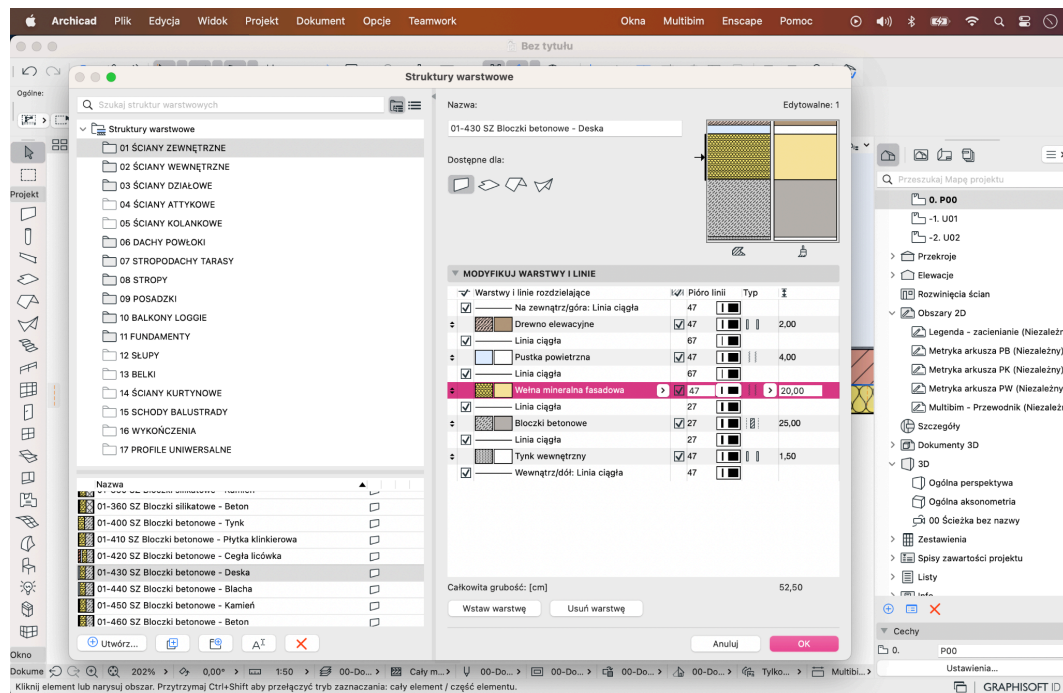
Archicad Plik Edycja Widok Projekt Dokument Opcje Teamwork Okna Multibim Enscape Pomoc

Bez tytułu

Ogólne:

Projekt

Okno

Struktury warstwowe

Szukaj struktur warstwowych

Struktury warstwowe
01 ŚCIANY ZEWNĘTRZNE
02 ŚCIANY WEWNĘTRZNE
03 ŚCIANY DZIAŁOWE
04 ŚCIANY ATTYKOWE
05 ŚCIANY KOLANKOWE
06 DACHY POWŁOKI
07 STROPODACHY TARASY
08 STROPY
09 POSADZKI
10 BALKONY LOGGIE
11 FUNDAMENTY
12 SŁUPY
13 BELKI
14 ŚCIANY KURTYNOWE
15 SCHODY BALUSTRADY
16 WYKOŃCZENIA
17 PROFILE UNIWERSALNE

Nazwa
01-360 SZ Bloczki silikatowe - Beton
01-400 SZ Bloczki betonowe - Tynk
01-410 SZ Bloczki betonowe - Płytka klinkierowa
01-420 SZ Bloczki betonowe - Cegła licówka
01-430 SZ Bloczki betonowe - Deska
01-440 SZ Bloczki betonowe - Blacha
01-450 SZ Bloczki betonowe - Kamień
01-460 SZ Bloczki betonowe - Beton

Utwórz...

Nazwa:
Edytowalne: 1
01-430 SZ Bloczki betonowe - Deska

Dostępne dla:

MODYFIKUJ WARSTWY I LINIE

| | Warstwy i linie rozdzielające | | Pióro linii | Typ | |
|---|---|---|---|---|---|
| ☑ | Na zewnątrz/góra: Linia ciągła | | 47 | | |
| | Drewno elewacyjne | ☑ | 47 | | 2,00 |
| ☑ | Linia ciągła | | 67 | | |
| | Pustka powietrzna | ☑ | 47 | | 4,00 |
| ☑ | Linia ciągła | | 67 | | |
| | Wełna mineralna fasadowa | ☑ | 47 | | 20,00 |
| ☑ | Linia ciągła | | 27 | | |
| | Bloczki betonowe | ☑ | 27 | | 25,00 |
| ☑ | Linia ciągła | | 27 | | |
| | Tynk wewnętrzny | ☑ | 47 | | 1,50 |
| ☑ | Wewnątrz/dół: Linia ciągła | | 47 | | |

Całkowita grubość: [cm] 52,50

Wstaw warstwę Usuń warstwę

Anuluj OK

Przeszukaj Mapę projektu
0. P00
-1. U01
-2. U02
Przekroje
Elewacje
Rozwinięcia ścian
Obszary 2D
Legenda - zacienianie (Niezależ
Metryka arkusza PB (Niezależny)
Metryka arkusza PK (Niezależny)
Metryka arkusza PW (Niezależny
Multibim - Przewodnik (Niezależ
Szczegóły
Dokumenty 3D
3D
Ogólna perspektywa
Ogólna aksonometria
00 Ścieżka bez nazwy
Zestawienia
Spisy zawartości projektu
Listy
Info

Cechy
0. P00
Ustawienia...

Dokume 202% 0,00° 1:50 00-Do... Cały m... 00-Do... 00-Do... 00-Do... 00-Do... Tylko... Multibi...
Kliknij element lub narysuj obszar. Przytrzymaj Ctrl+Shift aby przełączyć tryb zaznaczania: cały element / część elementu.
GRAPHISOFT ID